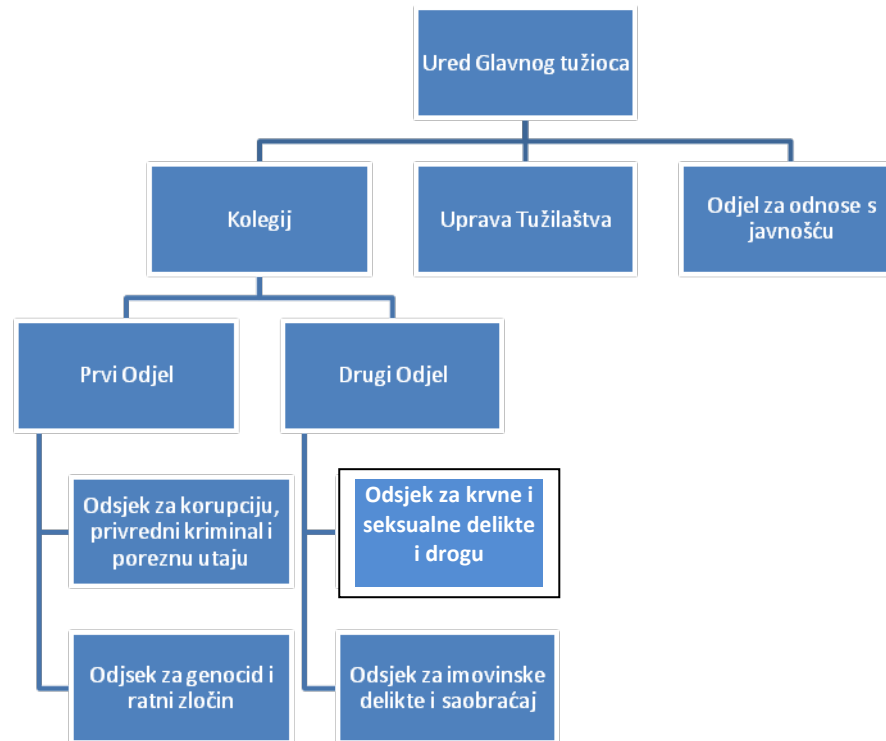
Ured Glavnog tužioca

Kolegij

Uprava Tužilaštva

Odjel za odnose s javnošću

Prvi Odjel

Drugi Odjel

Odsjek za korupciju, privredni kriminal i poreznu utaju

Odsjek za krvne i seksualne delikte i drogu

Odsjek za genocid i ratni zločin

Odsjek za imovinske delikte i saobraćaj